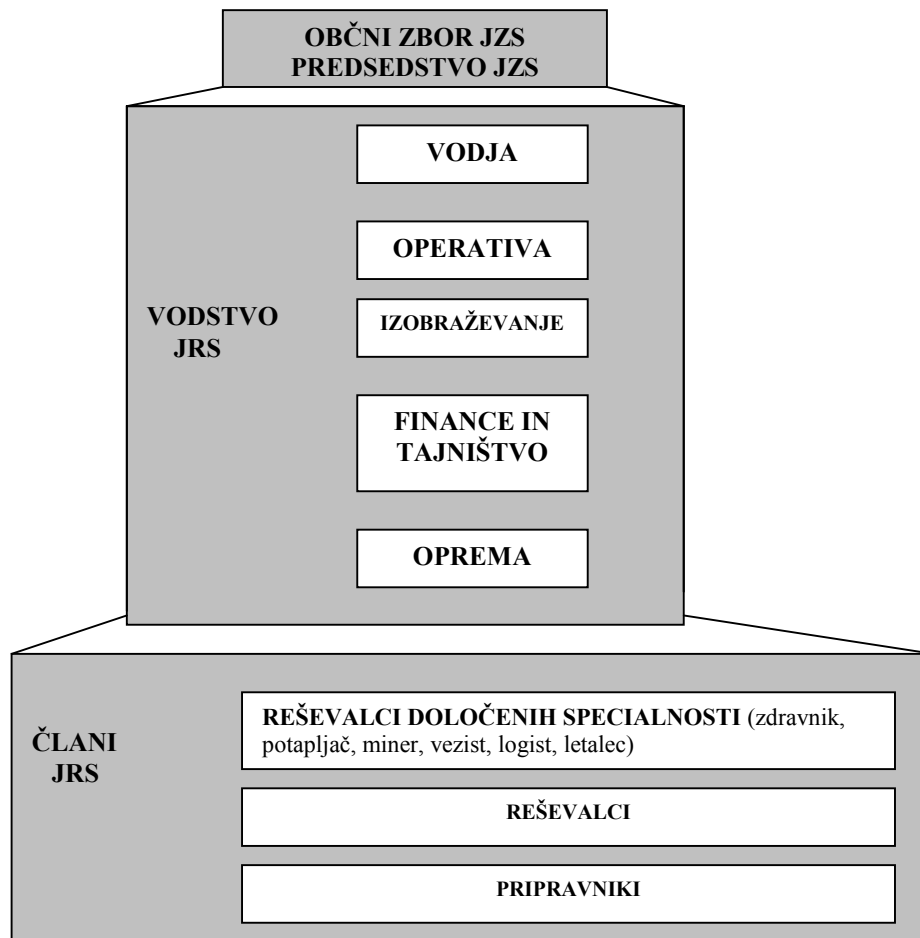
OBČNI ZBOR JZS
PREDSEDSTVO JZS

VODSTVO JRS

VODJA

OPERATIVA

IZOBRAŽEVANJE

FINANCE IN TAJNIŠTVO

OPREMA

ČLANI JRS

REŠEVALCI DOLOČENIH SPECIALNOSTI (zdravnik, potapljač, miner, vezist, logist, letalec)

REŠEVALCI

PRIPRAVNIKI